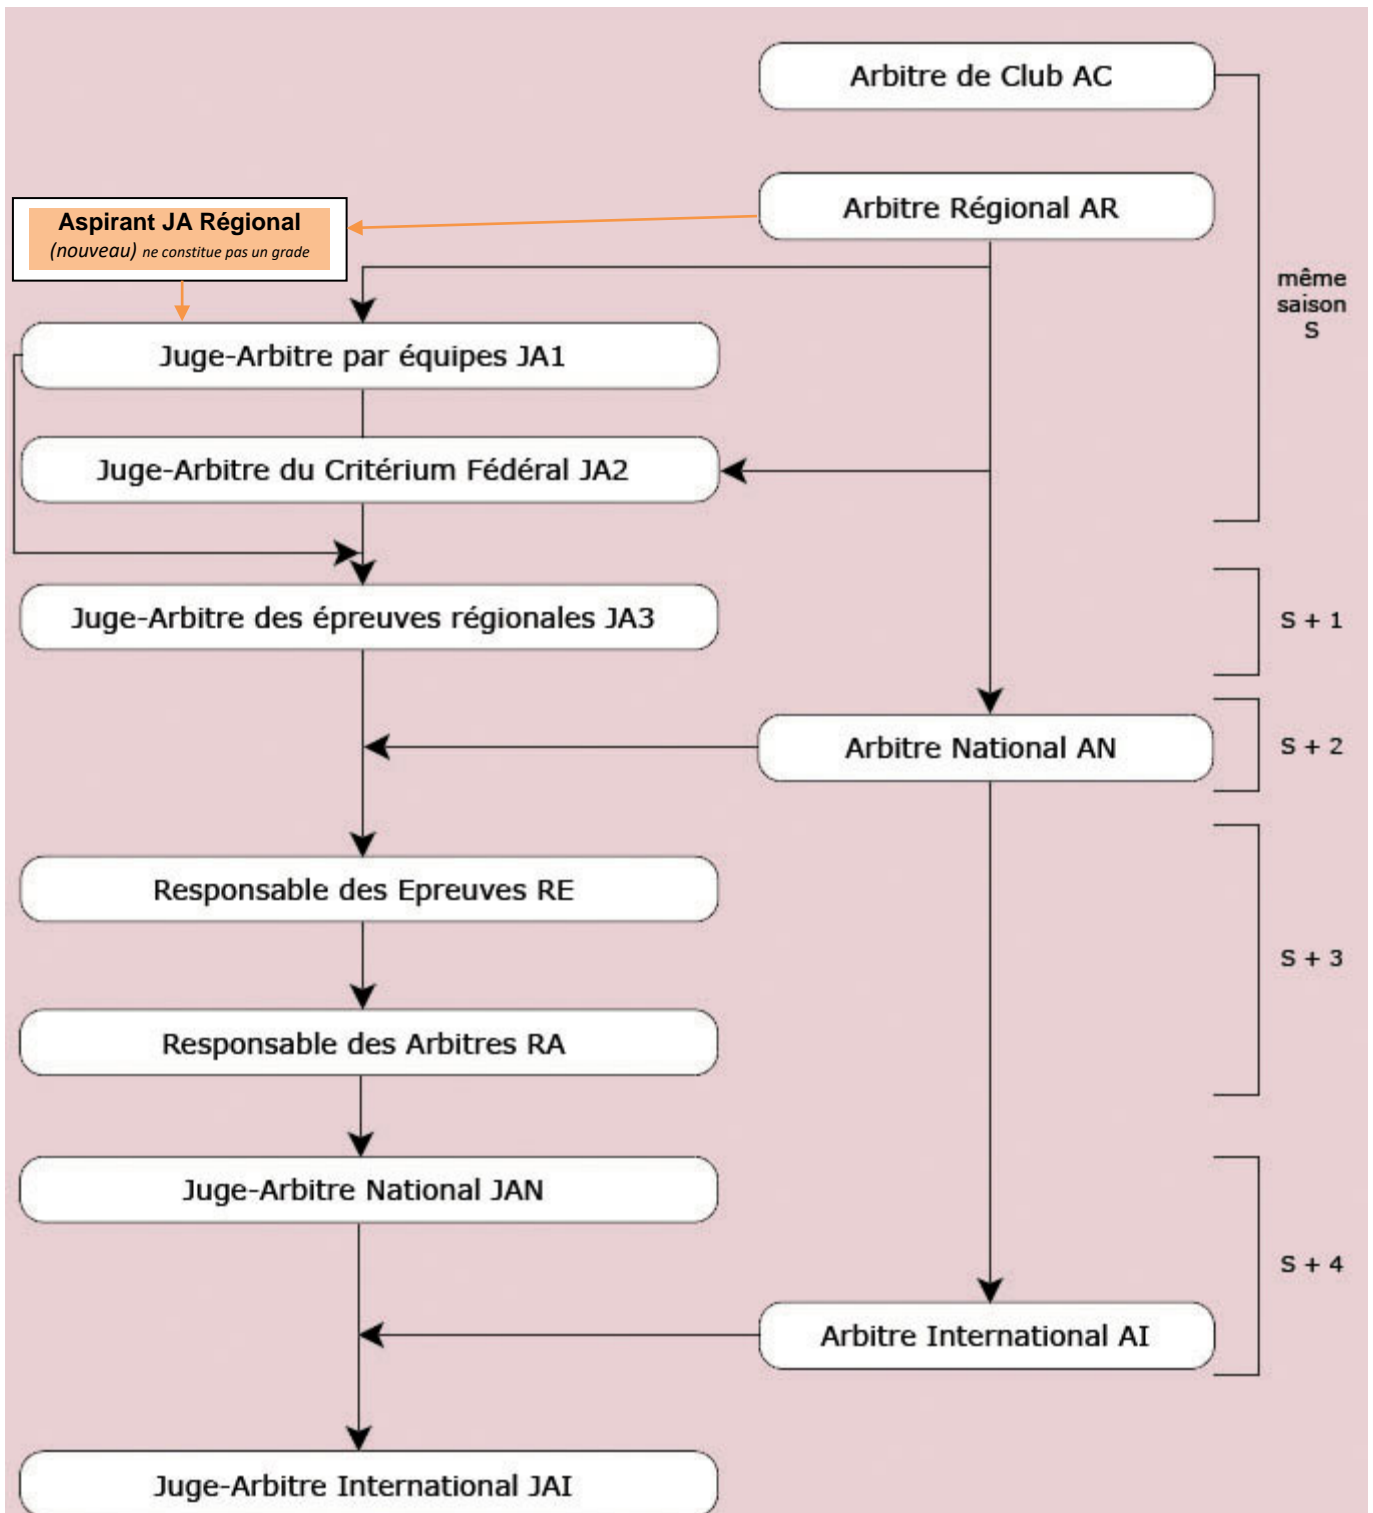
Arbitre de Club AC

Arbitre Régional AR

Aspirant JA Régional
(nouveau) ne constitue pas un grade

même saison S

Juge-Arbitre par équipes JA1

Juge-Arbitre du Critérium Fédéral JA2

Juge-Arbitre des épreuves régionales JA3

S + 1

Arbitre National AN

S + 2

Responsable des Epreuves RE

S + 3

Responsable des Arbitres RA

Juge-Arbitre National JAN

S + 4

Arbitre International AI

Juge-Arbitre International JAI